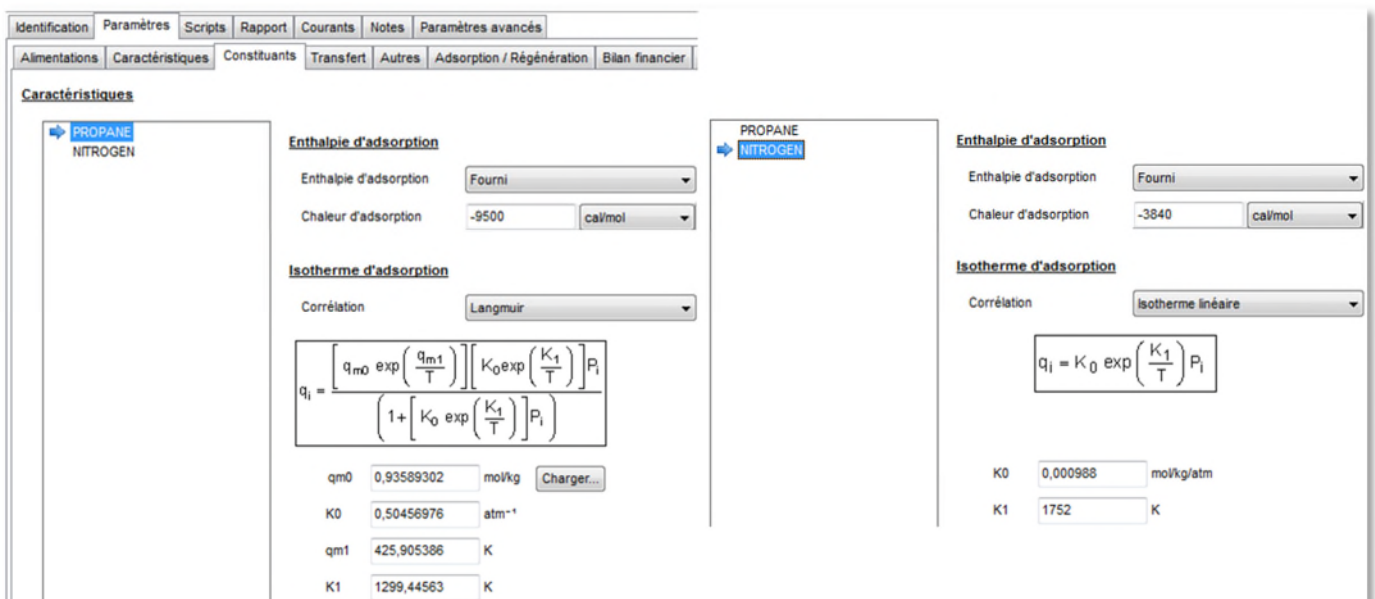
Identification | Paramètres | Scripts | Rapport | Courants | Notes | Paramètres avancés

Alimentations | Caractéristiques | Constituants | Transfert | Autres | Adsorption / Régénération | Bilan financier

Caractéristiques

PROPANE
NITROGEN

Enthalpie d'adsorption

Enthalpie d'adsorption Fourni

Chaleur d'adsorption -9500 cal/mol

Isotherme d'adsorption

Corrélation Langmuir

$q_i = \frac{\left[q_{m0}\exp\left(\frac{q_{m1}}{T}\right)\right]\left[K_0\exp\left(\frac{K_1}{T}\right)\right]P_i}{\left(1+\left[K_0\exp\left(\frac{K_1}{T}\right)\right]P_i\right)}$

qm0 0,93589302 mol/kg Charger...

K0 0,50456976 atm⁻¹

qm1 425,905386 K

K1 1299,44563 K

PROPANE
NITROGEN

Enthalpie d'adsorption

Enthalpie d'adsorption Fourni

Chaleur d'adsorption -3840 cal/mol

Isotherme d'adsorption

Corrélation Isotherme linéaire

$q_i = K_0\exp\left(\frac{K_1}{T}\right)P_i$

K0 0,000988 mol/kg/atm

K1 1752 K